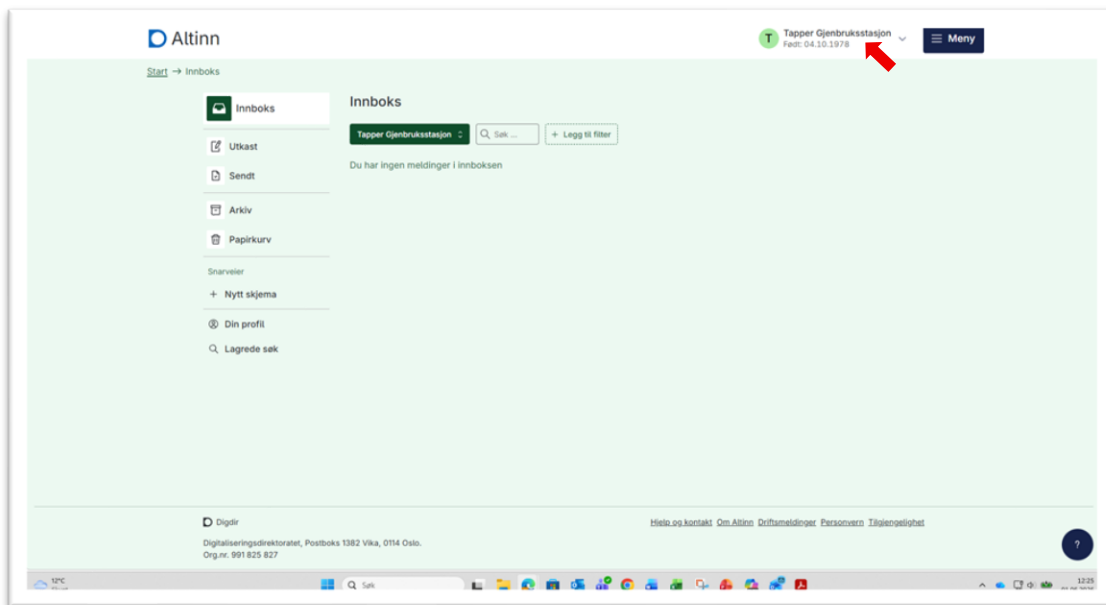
Altinn

T Tapper Gjenbruksstasjon
Født: 04.10.1978

Meny

Start → Innboks

Innboks
Utkast
Sendt
Arkiv
Papirkurv
Snarveier
+ Nytt skjema
Din profil
Lagrede søk

Innboks

Tapper Gjenbruksstasjon
Søk ...
+ Legg til filter

Du har ingen meldinger i innboksen

Digdir
Digitaliseringsdirektoratet, Postboks 1382 Vika, 0114 Oslo.
Org.nr. 991 825 827

Hjelp og kontakt Om Altinn Driftsmeldinger Personvern Tilgjengelighet

?

12°C
Søk
12:25
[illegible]